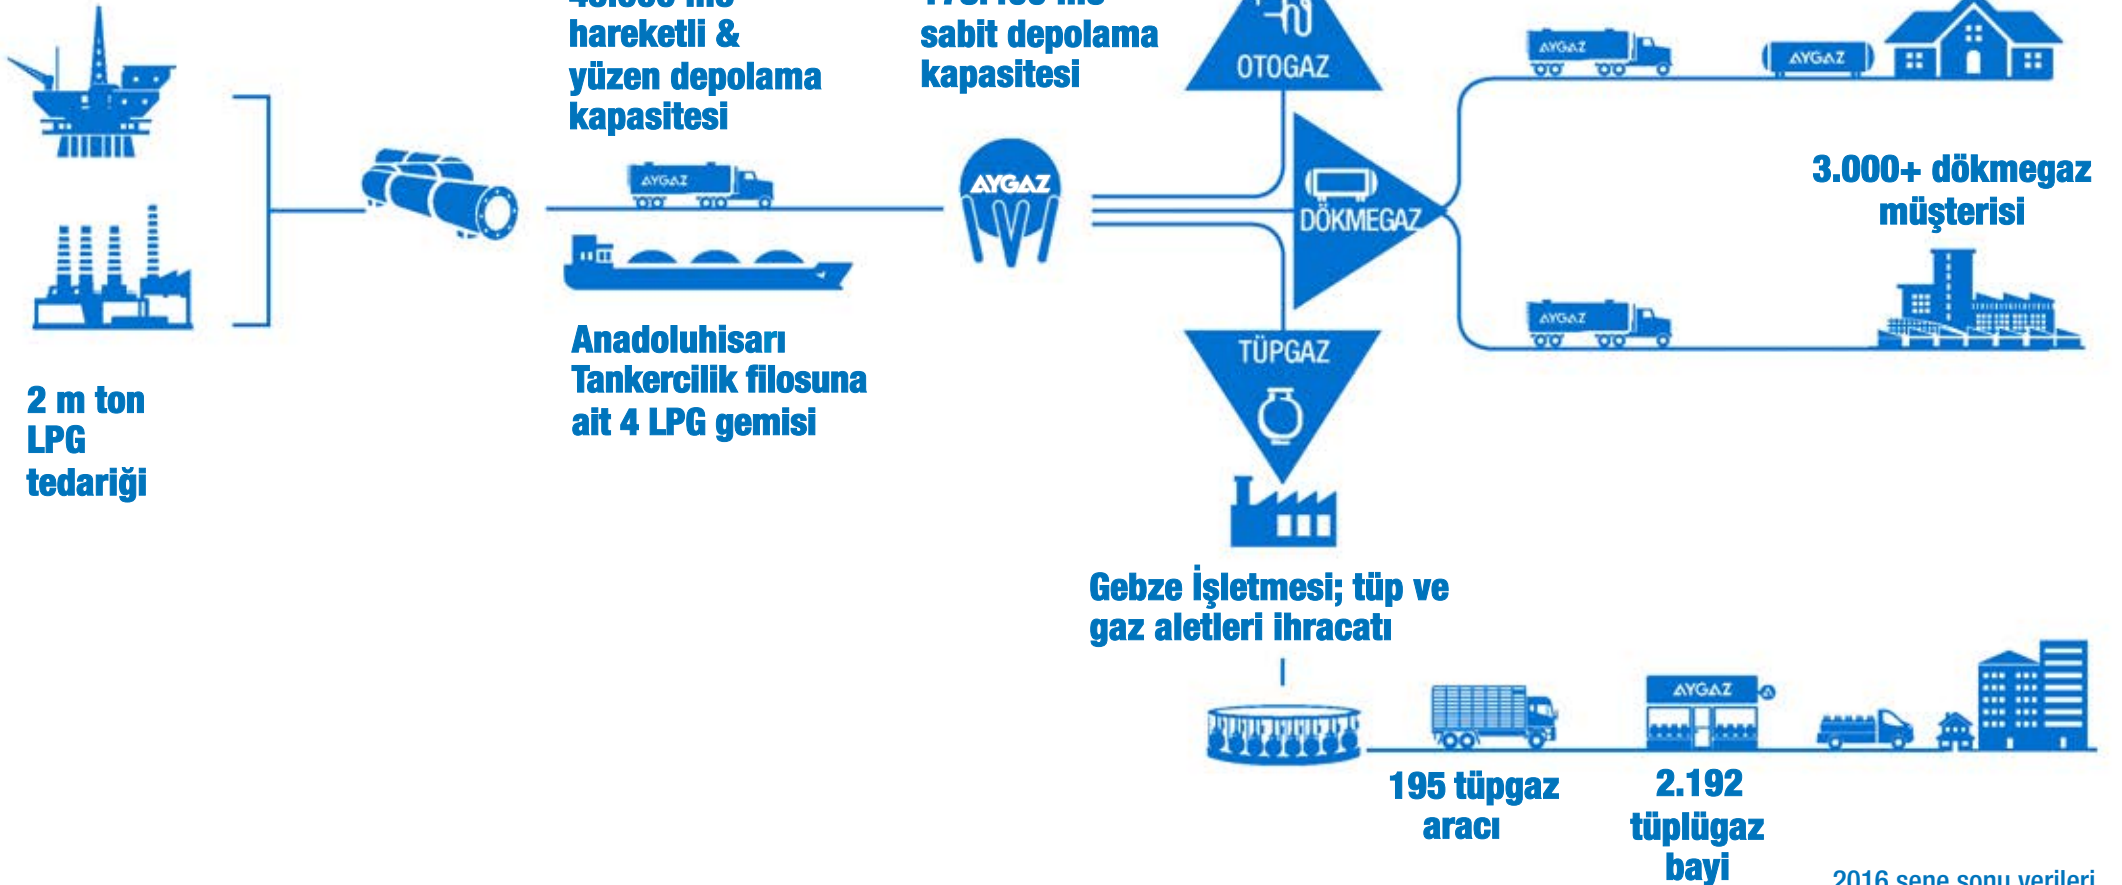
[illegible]
hareketli &
yüzen depolama
kapasitesi

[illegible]
sabit depolama
kapasitesi

OTOGAZ

AYGAZ

AYGAZ

AYGAZ

AYGAZ

DÖKMEGAZ

3.000+ dökmegaz
müşterisi

AYGAZ

2 m ton
LPG
tedariği

Anadoluhisarı
Tankercilik filosuna
ait 4 LPG gemisi

TÜPGAZ

Gebze İşletmesi; tüp ve
gaz aletleri ihracatı

AYGAZ

195 tüpgaz
aracı

2.192
tüplügaz
bayi

2016 sene sonu verileri